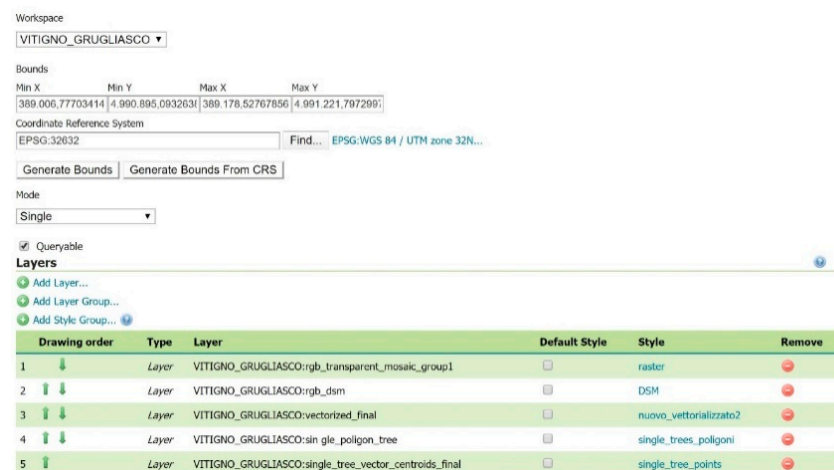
Workspace

VITIGNO_GRUGLIASCO ▾

Bounds

| Min X | Min Y | Max X | Max Y |
|---|---|---|---|
| 389.006,77703414 | 4.990.895,093263( | 389.178,52767856 | 4.991.221,797299; |

Coordinate Reference System

EPSG:32632

Find... EPSG:WGS 84 / UTM zone 32N...

Generate Bounds | Generate Bounds From CRS

Mode

Single ▾

Queryable

Layers

Add Layer...

Add Layer Group...

Add Style Group...

| | Drawing order | Type | Layer | Default Style | Style | Remove |
|---|---|---|---|---|---|---|
| 1 | | Layer | VITIGNO_GRUGLIASCO:rgb_transparent_mosaic_group1 | | raster | |
| 2 | | Layer | VITIGNO_GRUGLIASCO:rgb_dsm | | DSM | |
| 3 | | Layer | VITIGNO_GRUGLIASCO:vectorized_final | | nuovo_vettorializzato2 | |
| 4 | | Layer | VITIGNO_GRUGLIASCO:sin gle_poligon_tree | | single_trees_poligoni | |
| 5 | | Layer | VITIGNO_GRUGLIASCO:single_tree_vector_centroids_final | | single_tree_points | |